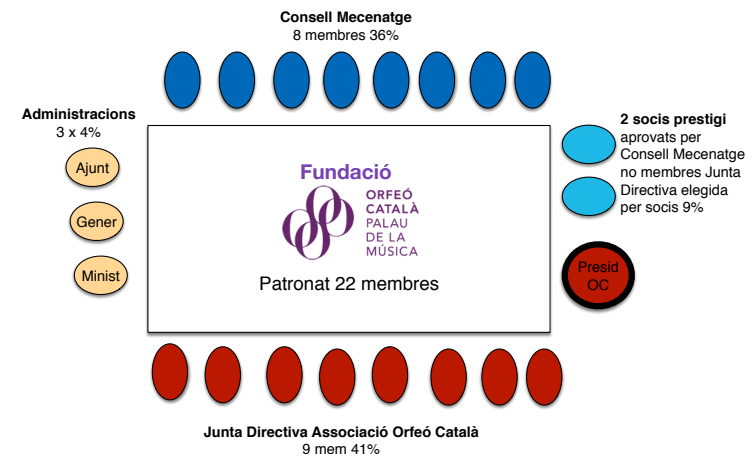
Consell Mecenatge
8 membres 36%

Administracions
3 x 4%

Ajunt

Gener

Minist

Fundació
ORFEÓ CATALÀ PALAU DE LA MÚSICA

Patronat 22 membres

2 socis prestigi
aprovats per Consell Mecenatge no membres Junta Directiva elegida per socis 9%

Presid OC

Junta Directiva Associació Orfeó Català
9 mem 41%